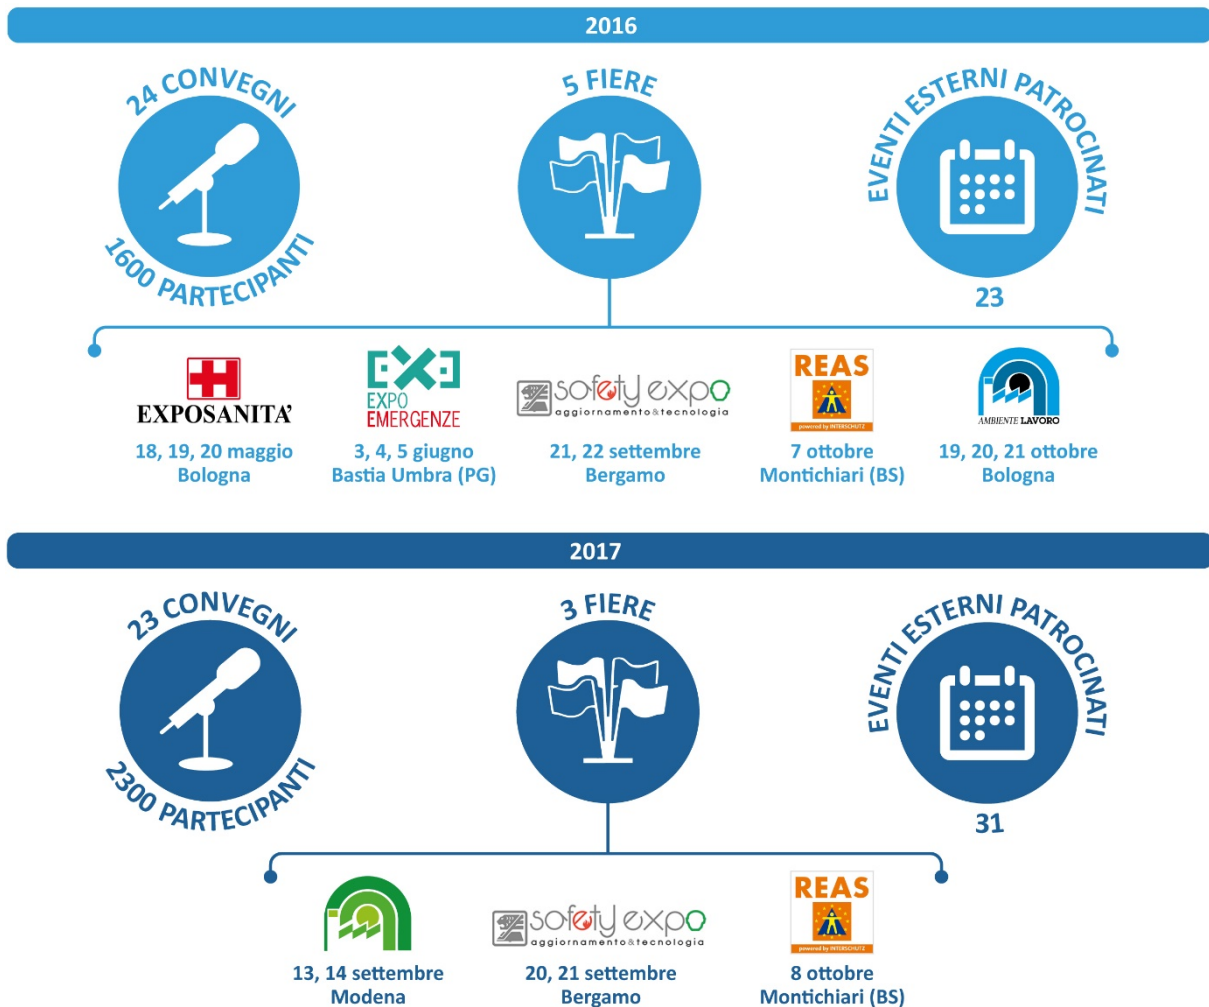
2016

24 CONVEGNI
1600 PARTECIPANTI

5 FIERE

EVENTI ESTERNI PATROCINATI
23

EXPOSANITA'
18, 19, 20 maggio
Bologna

EXPO EMERGENZE
3, 4, 5 giugno
Bastia Umbra (PG)

safety expo
aggiornamento&tecnologia
21, 22 settembre
Bergamo

REAS
powered by INTERSCHUTZ
7 ottobre
Montichiari (BS)

AMBIENTE LAVORO
19, 20, 21 ottobre
Bologna

2017

23 CONVEGNI
2300 PARTECIPANTI

3 FIERE

EVENTI ESTERNI PATROCINATI
31

13, 14 settembre
Modena

safety expo
aggiornamento&tecnologia
20, 21 settembre
Bergamo

REAS
powered by INTERSCHUTZ
8 ottobre
Montichiari (BS)